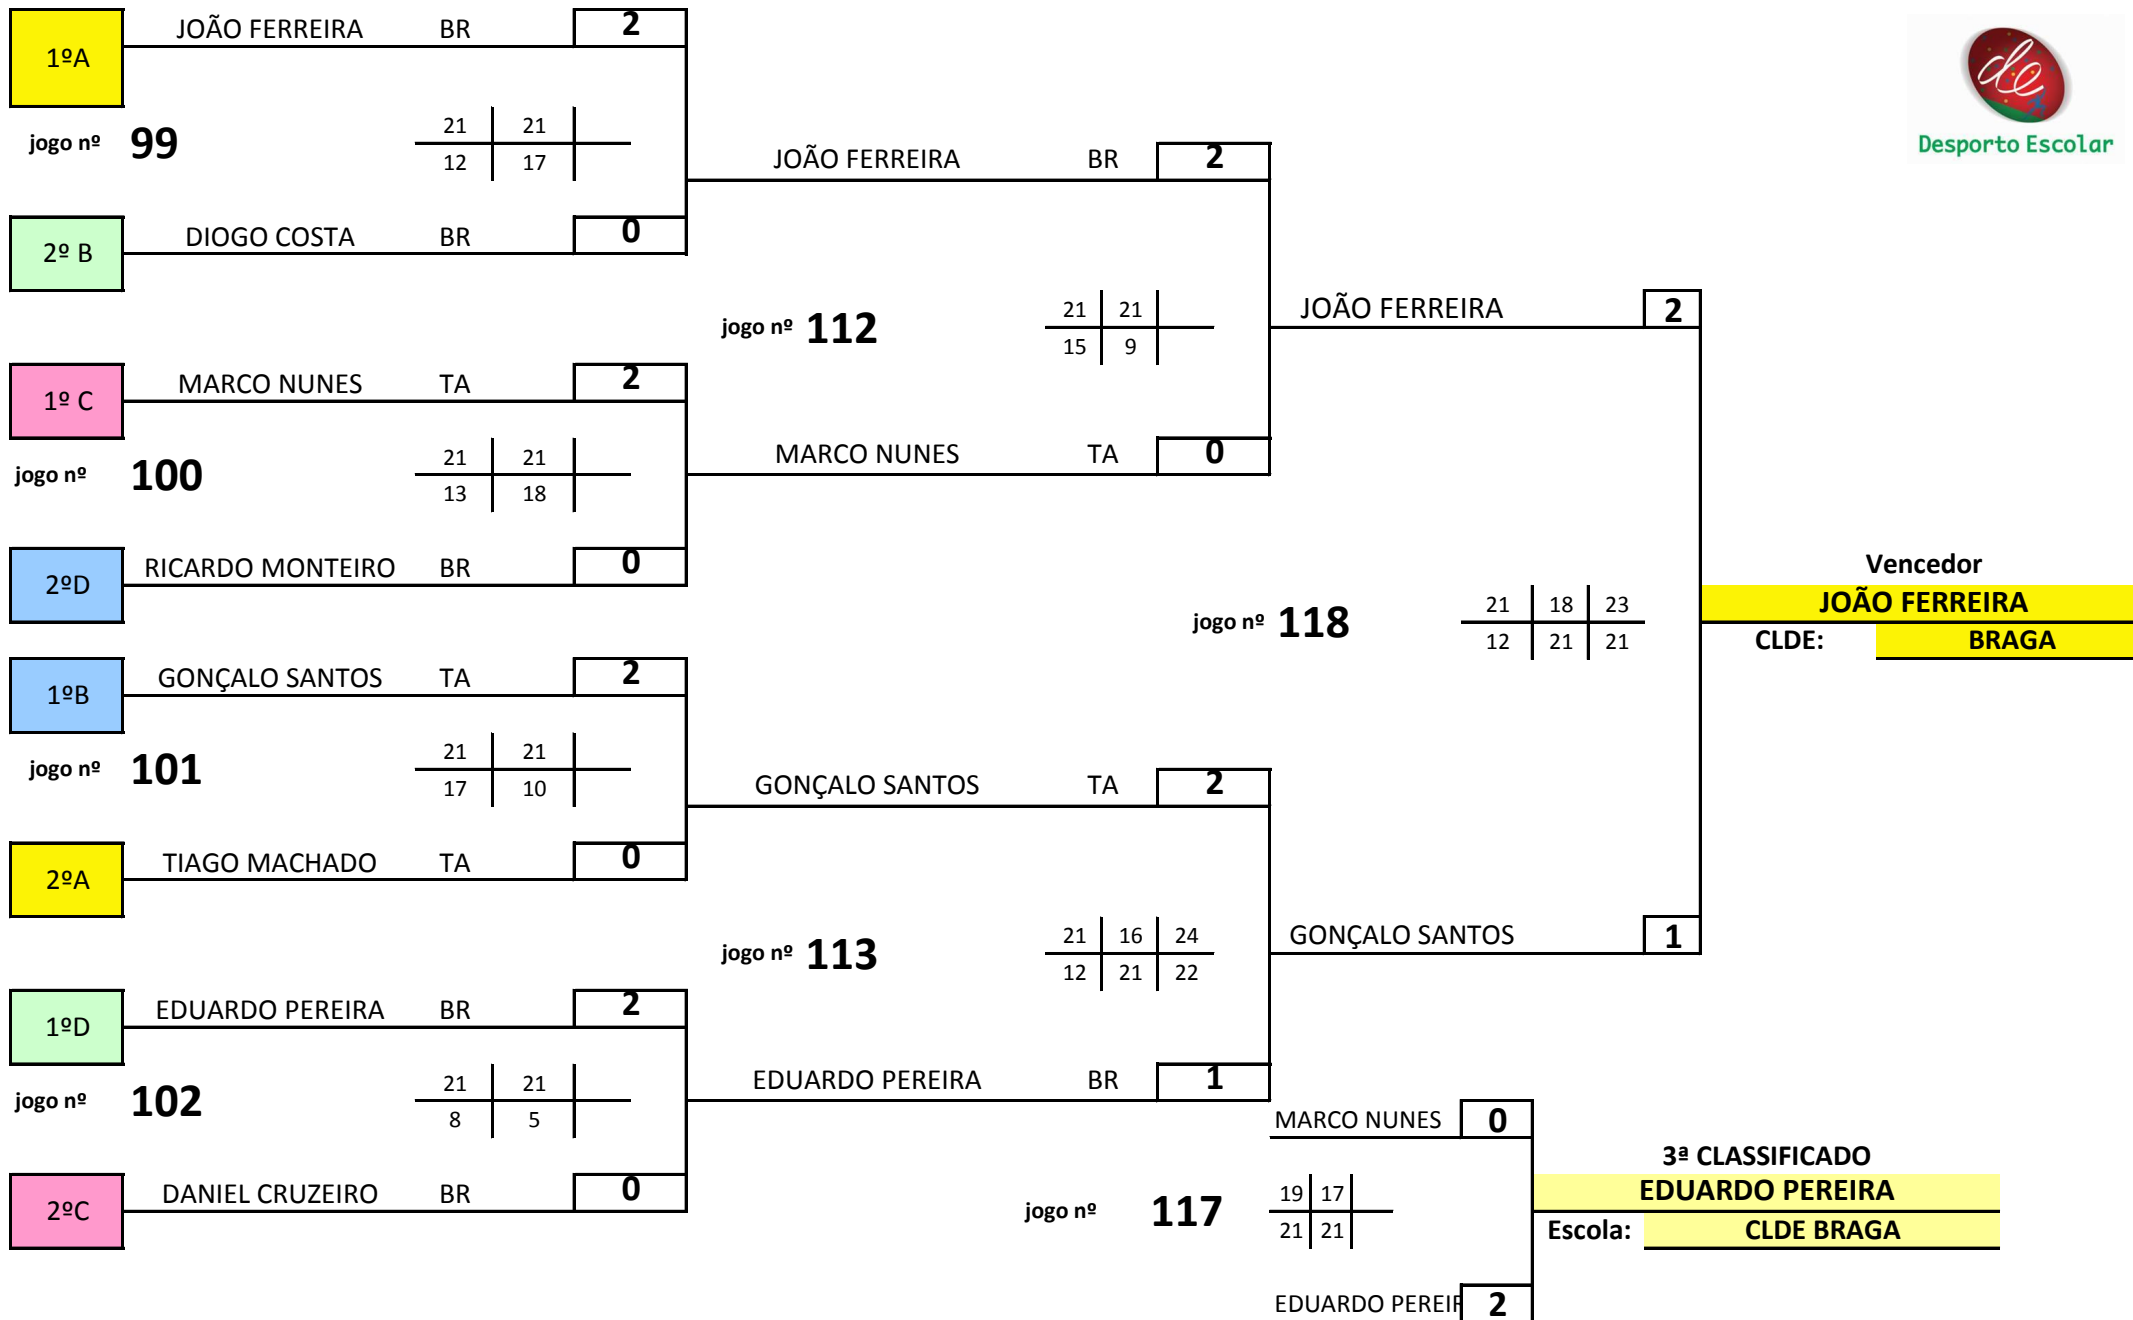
1ºA JOÃO FERREIRA BR 2

jogo nº 99

| 21 | 21 |
|---|---|
| 12 | 17 |

2º B DIOGO COSTA BR 0

JOÃO FERREIRA BR 2

jogo nº 112

| 21 | 21 |
|---|---|
| 15 | 9 |

MARCO NUNES TA 0

1º C MARCO NUNES TA 2

jogo nº 100

| 21 | 21 |
|---|---|
| 13 | 18 |

2ºD RICARDO MONTEIRO BR 0

JOÃO FERREIRA 2

jogo nº 118

| 21 | 18 | 23 |
|---|---|---|
| 12 | 21 | 21 |

GONÇALO SANTOS 1

Vencedor
JOÃO FERREIRA
CLDE: BRAGA

1ºB GONÇALO SANTOS TA 2

jogo nº 101

| 21 | 21 |
|---|---|
| 17 | 10 |

2ºA TIAGO MACHADO TA 0

GONÇALO SANTOS TA 2

jogo nº 113

| 21 | 16 | 24 |
|---|---|---|
| 12 | 21 | 22 |

EDUARDO PEREIRA BR 1

1ºD EDUARDO PEREIRA BR 2

jogo nº 102

| 21 | 21 |
|---|---|
| 8 | 5 |

2ºC DANIEL CRUZEIRO BR 0

MARCO NUNES 0

jogo nº 117

| 19 | 17 |
|---|---|
| 21 | 21 |

EDUARDO PEREIF 2

3ª CLASSIFICADO
EDUARDO PEREIRA
Escola: CLDE BRAGA

Desporto Escolar